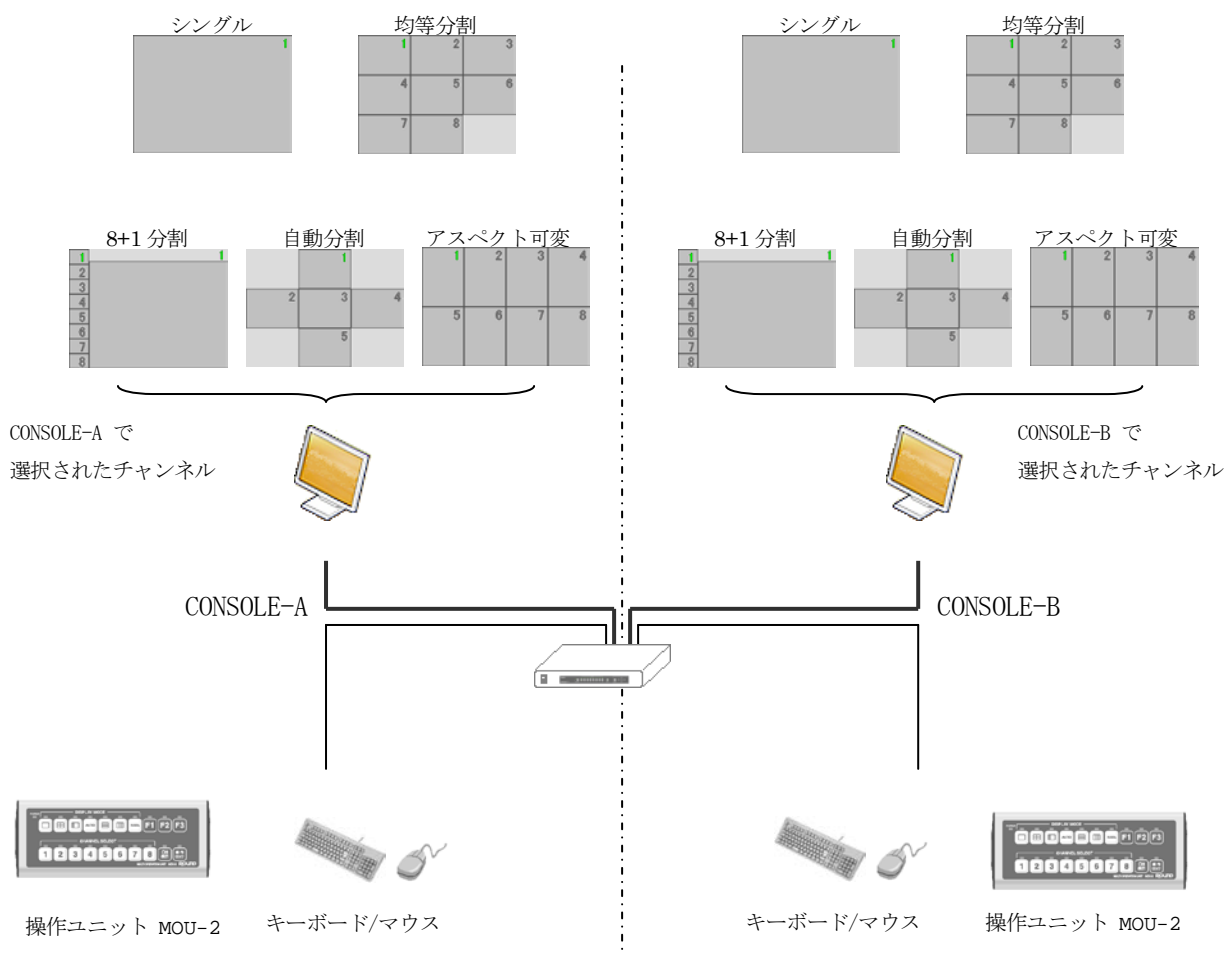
シングル

1

均等分割

| 1 | 2 | 3 |
|---|---|---|
| 4 | 5 | 6 |
| 7 | 8 | |

シングル

1

均等分割

| 1 | 2 | 3 |
|---|---|---|
| 4 | 5 | 6 |
| 7 | 8 | |

8+1 分割

1 2 3 4 5 6 7 8 1

自動分割

1 2 3 4 5

アスペクト可変

1 2 3 4 5 6 7 8

8+1 分割

1 2 3 4 5 6 7 8 1

自動分割

1 2 3 4 5

アスペクト可変

1 2 3 4 5 6 7 8

CONSOLE-A で
選択されたチャンネル

CONSOLE-B で
選択されたチャンネル

CONSOLE-A

CONSOLE-B

F1 F2 F3
1 2 3 4 5 6 7 8

F1 F2 F3
1 2 3 4 5 6 7 8

操作ユニット MOU-2

キーボード/マウス

キーボード/マウス

操作ユニット MOU-2